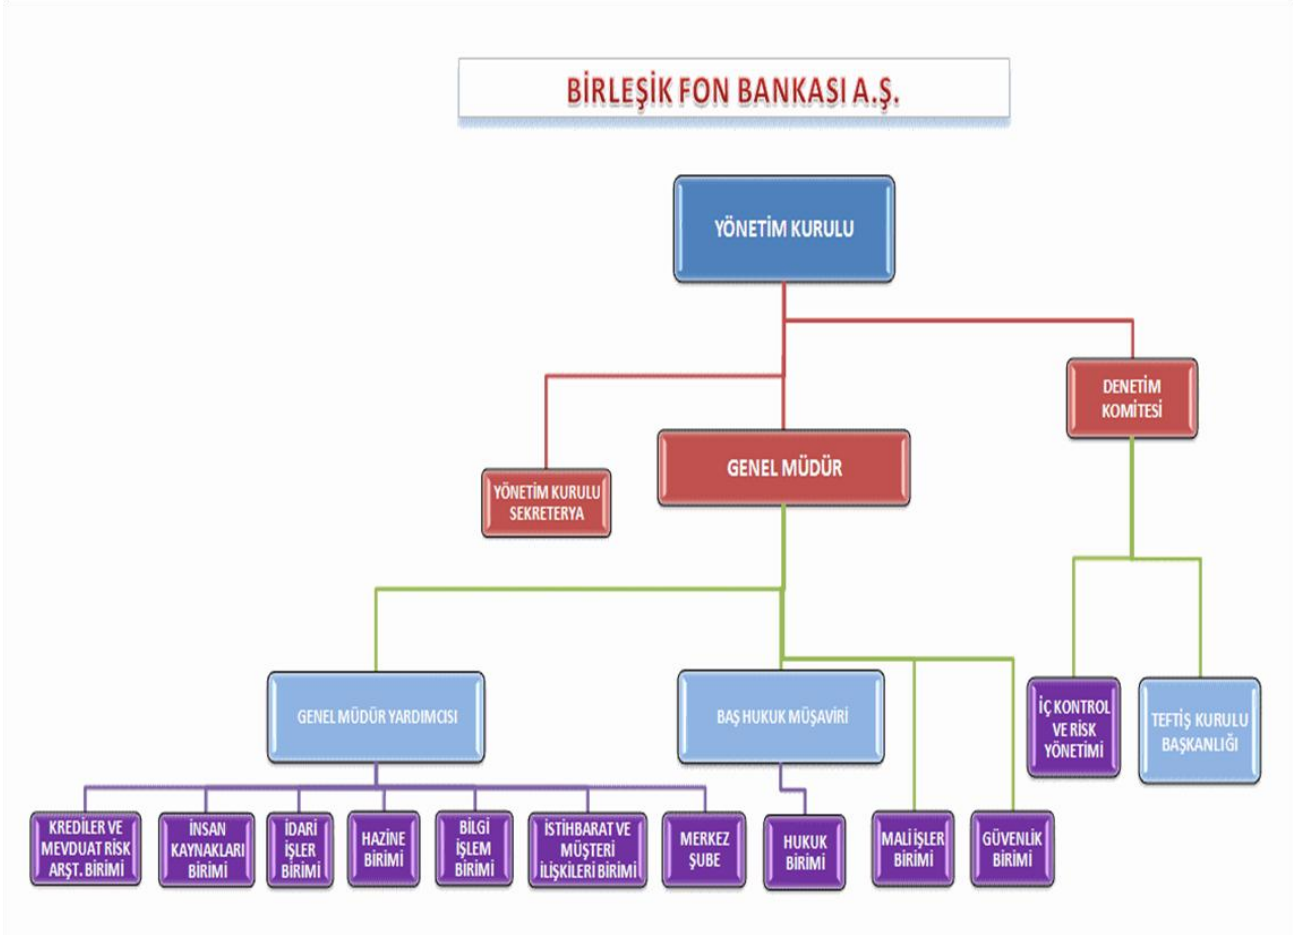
BİRLEŞİK FON BANKASI A.Ş.

YÖNETİM KURULU

DENETİM KOMİTESİ

GENEL MÜDÜR

YÖNETİM KURULU SEKRETERYA

GENEL MÜDÜR YARDIMCISI

BAŞ HUKUK MÜŞAVİRİ

İÇ KONTROL VE RİSK YÖNETİMİ

TEFTİŞ KURULU BAŞKANLIĞI

KREDİLER VE MEVDUAT RİSK ARŞT. BİRİMİ

İNSAN KAYNAKLARI BİRİMİ

İDARİ İŞLER BİRİMİ

HAZİNE BİRİMİ

BİLGİ İŞLEM BİRİMİ

İSTİHBARAT VE MÜŞTERİ İLİŞKİLERİ BİRİMİ

MERKEZ ŞUBE

HUKUK BİRİMİ

MALİ İŞLER BİRİMİ

GÜVENLİK BİRİMİ